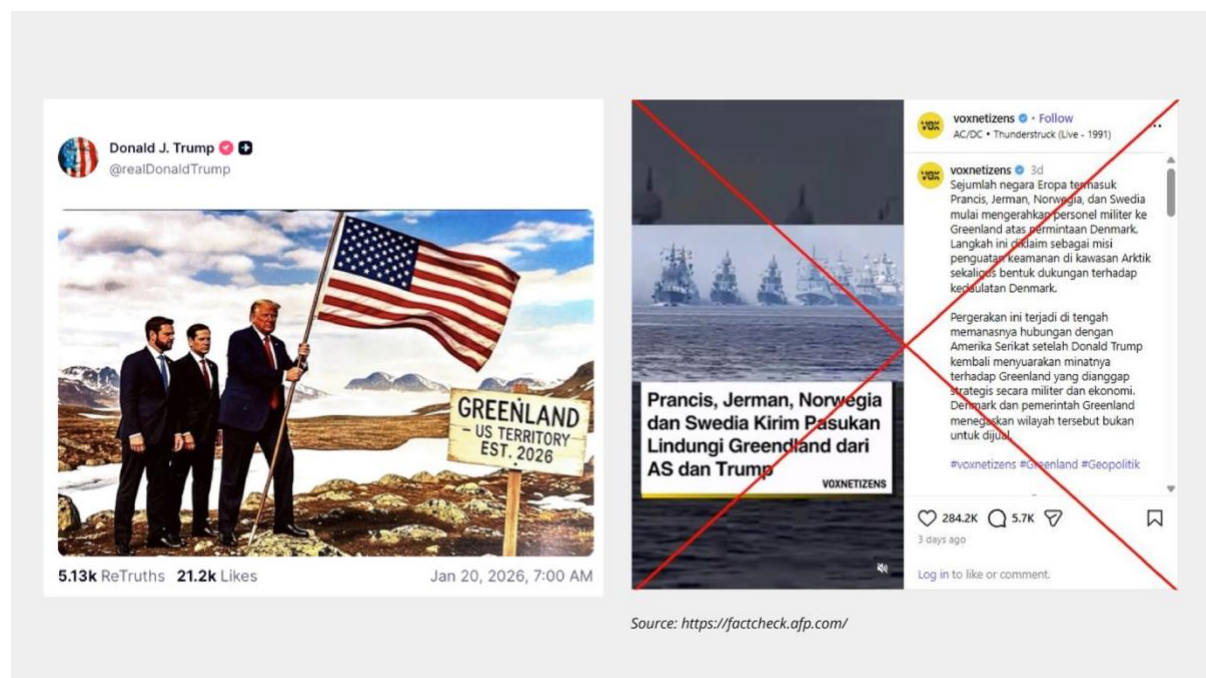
Donald J. Trump
@realDonaldTrump

GREENLAND
- US TERRITORY
EST. 2026

5.13k ReTruths 21.2k Likes Jan 20, 2026, 7:00 AM

voxnetizens • Follow
AC/DC • Thunderstruck (Live - 1991)

voxnetizens 3d
Sejumlah negara Eropa termasuk Prancis, Jerman, Norwegia, dan Swedia mulai mengerahkan personel militer ke Greenland atas permintaan Denmark. Langkah ini diklaim sebagai misi penguatan keamanan di kawasan Arktik sekaligus bentuk dukungan terhadap kedaulatan Denmark.

Pergerakan ini terjadi di tengah memanasnya hubungan dengan Amerika Serikat setelah Donald Trump kembali menyuarakan minatnya terhadap Greenland yang dianggap strategis secara militer dan ekonomi. Denmark dan pemerintah Greenland menegaskan wilayah tersebut bukan untuk dijual.

#voxnetizens #Greenland #Geopolitik

Prancis, Jerman, Norwegia dan Swedia Kirim Pasukan Lindungi Greendland dari AS dan Trump
VOXNETIZENS

284.2K 5.7K
3 days ago
Log in to like or comment.

Source: https://factcheck.afp.com/